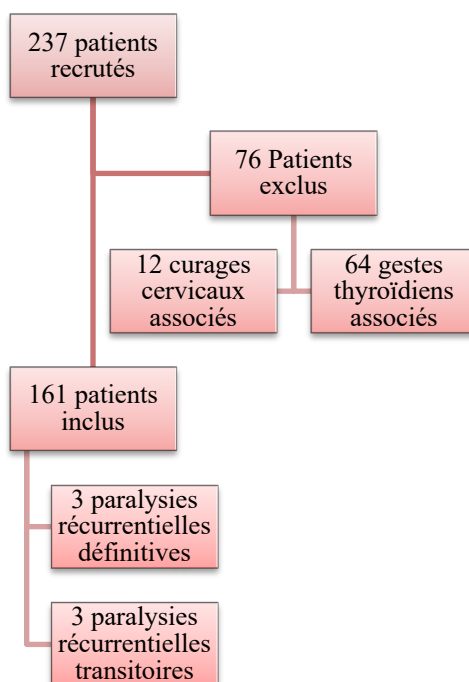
237 patients recrutés

76 Patients exclus

12 curages cervicaux associés

64 gestes thyroïdiens associés

161 patients inclus

3 paralysies récurrentielles définitives

3 paralysies récurrentielles transitoires